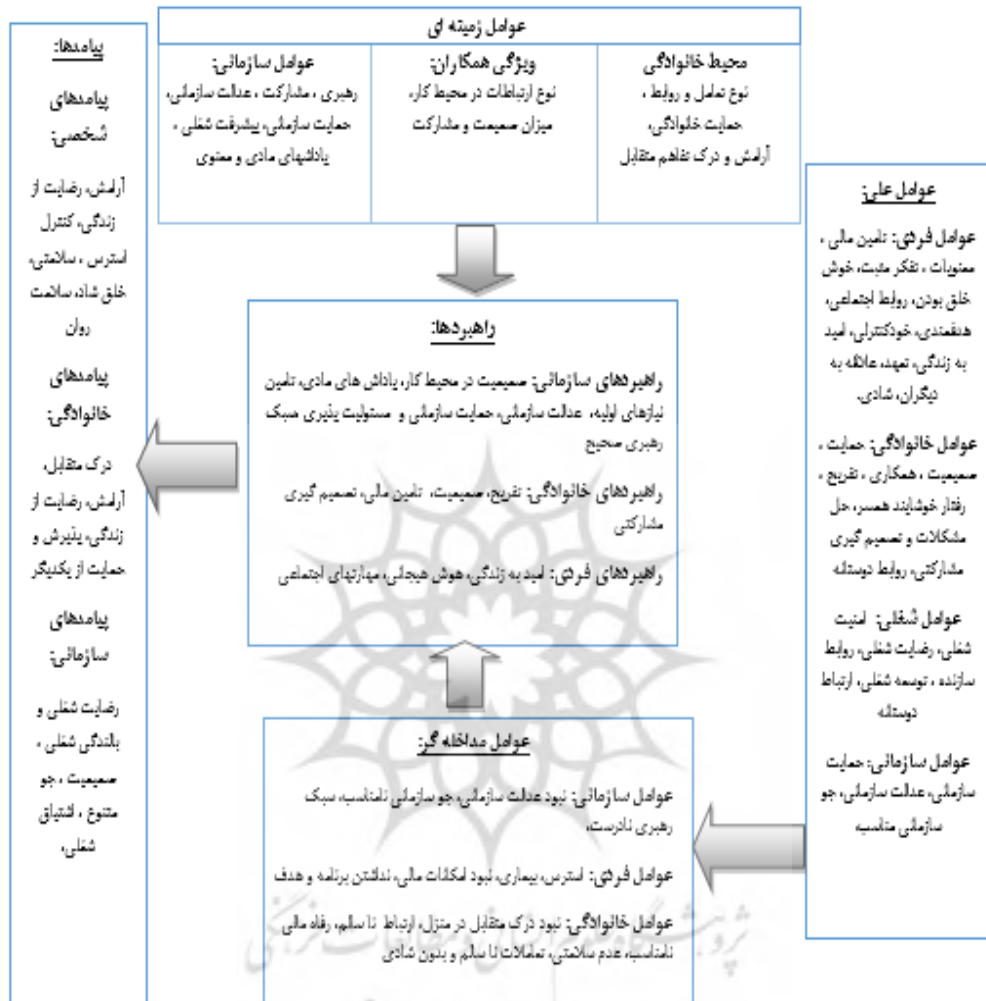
عوامل زمینه ای

محیط خانوادگی
نوع تعامل و روابط ، حمایت خانوادگی، آرامش و درک تفاهم متقابل

ویژگی همکاران:
نوع ارتباطات در محیط کار، میزان صمیمت و مشارکت

عوامل سازمانی:
رهبری ، مشارکت ، عدالت سازمانی، حمایت سازمانی، پیشرفت شغلی ، پاداشهای مادی و معنوی

عوامل علی:

عوامل فردی: تامین مالی ، معنویات ، تفکر مثبت، خوش خلق بودن، روابط اجتماعی، هدفمندی، خودکنترلی، امید به زندگی، تعهد، علاقه به دیگران، شادی

عوامل خانوادگی: حمایت ، صمیمیت ، همکاری ، تفریح ، رفتار خوشایند همسر، حل مشکلات و تصمیم گیری مشارکتی، روابط دوستانه

عوامل شغلی: امنیت شغلی، رضایت شغلی، روابط سازنده ، توسعه شغلی، ارتباط دوستانه

عوامل سازمانی: حمایت سازمانی، عدالت سازمانی، جو سازمانی مناسب

راهبردها:

راهبردهای سازمانی: صمیمیت در محیط کار، پاداش های مادی، تامین نیازهای اولیه، عدالت سازمانی، حمایت سازمانی و مسئولیت پذیری سبک رهبری صحیح

راهبردهای خانوادگی: تفریح، صمیمیت، تامین مالی، تصمیم گیری مشارکتی

راهبردهای فردی: امید به زندگی، هوش هیجانی، مهارتهای اجتماعی

عوامل مداخله گر:

عوامل سازمانی: نبود عدالت سازمانی، جو سازمانی نامناسب، سبک رهبری نادرست

عوامل فردی: استرس، بیماری، نبود امکانات مالی، نداشتن برنامه و هدف

عوامل خانوادگی: نبود درک متقابل در منزل، ارتباط نا سالم، رفاه مالی نامناسب، عدم سلامتی، تعاملات نا سالم و بدون شادی

پیامدها:

پیامدهای شخصی:
آرامش، رضایت از زندگی، کنترل استرس ، سلامتی، خلق شاد، سلامت روان

پیامدهای خانوادگی:
درک متقابل، آرامش، رضایت از زندگی، پذیرش و حمایت از یکدیگر

پیامدهای سازمانی:
رضایت شغلی و بالندگی شغلی ، صمیمیت ، جو متنوع ، اشتیاق شغلی